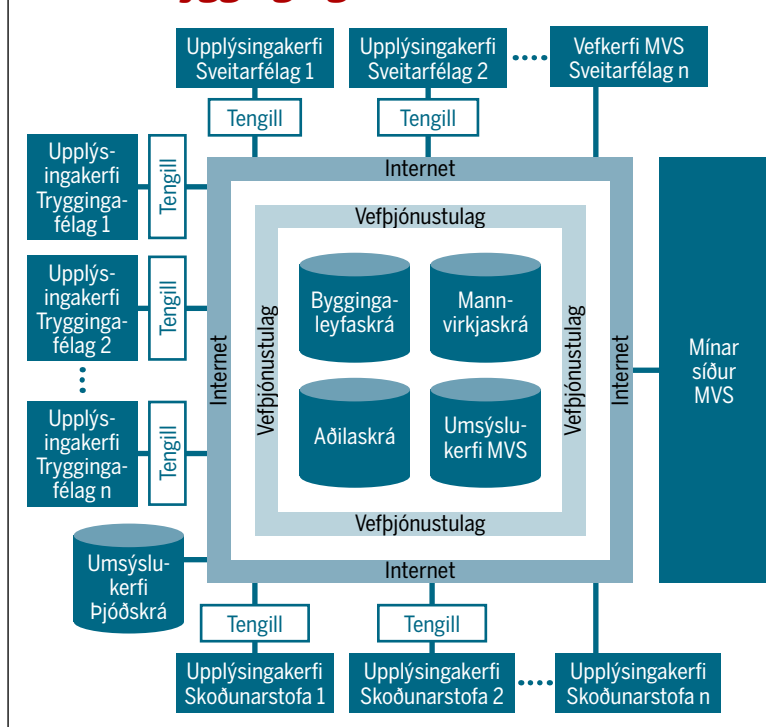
Upplýsingakerfi Sveitarfélag 1

Upplýsingakerfi Sveitarfélag 2

Vefkerfi MVS Sveitarfélag n

Tengill

Tengill

Upplýsingakerfi Tryggingafélag 1

Tengill

Upplýsingakerfi Tryggingafélag 2

Tengill

Upplýsingakerfi Tryggingafélag n

Tengill

Internet

Vefþjónustulag

Byggingaleyfaskrá

Mannvirkjaskrá

Aðilaskrá

Umsýslukerfi MVS

Vefþjónustulag

Vefþjónustulag

Vefþjónustulag

Internet

Internet

Internet

Mínar síður MVS

Umsýslukerfi Þjóðskrá

Tengill

Tengill

Upplýsingakerfi Skoðunarstofa 1

Upplýsingakerfi Skoðunarstofa 2

Upplýsingakerfi Skoðunarstofa n